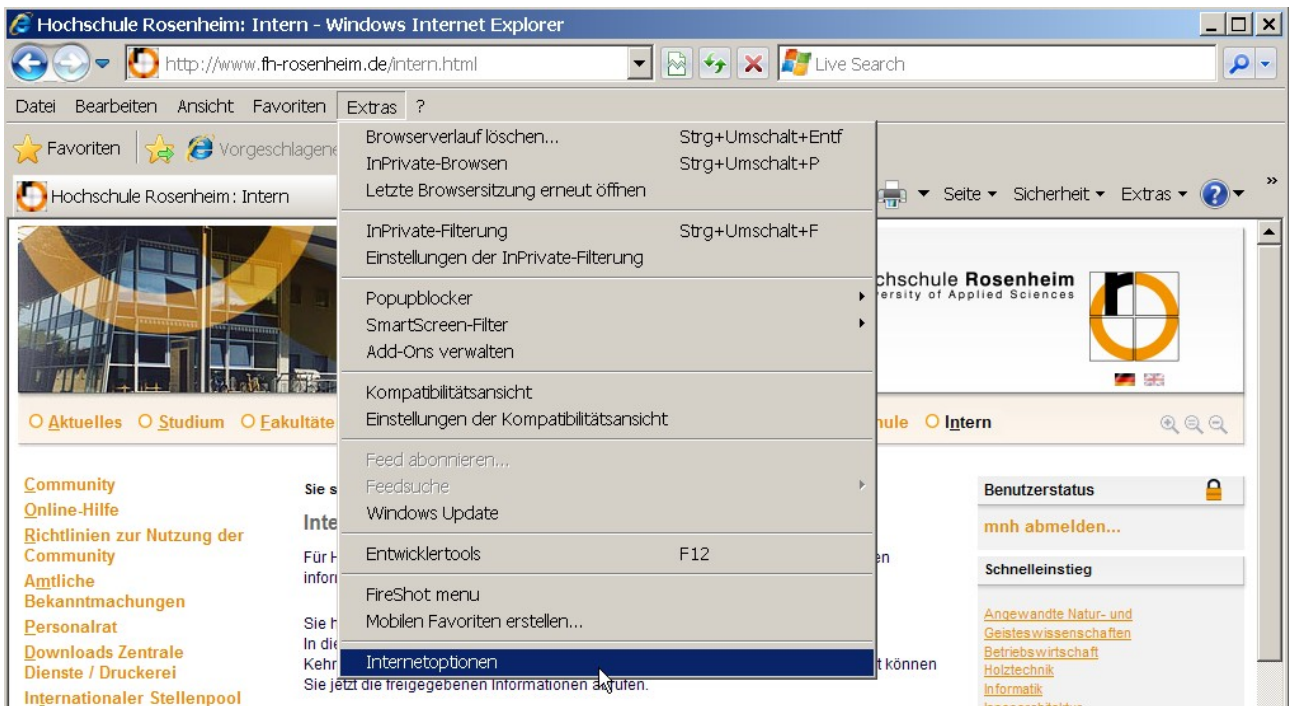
Hochschule Rosenheim: Intern - Windows Internet Explorer

http://www.fh-rosenheim.de/intern.html

Live Search

Datei Bearbeiten Ansicht Favoriten Extras ?

Favoriten Vorgeschlagene

Hochschule Rosenheim: Intern

Seite ▾ Sicherheit ▾ Extras ▾

Browserverlauf löschen... Strg+Umschalt+Entf
InPrivate-Browsen Strg+Umschalt+P
Letzte Browsersitzung erneut öffnen

InPrivate-Filterung Strg+Umschalt+F
Einstellungen der InPrivate-Filterung

Popupblocker
SmartScreen-Filter
Add-Ons verwalten

Kompatibilitätsansicht
Einstellungen der Kompatibilitätsansicht

Feed abonnieren...
Feedsuche
Windows Update

Entwicklertools F12

FireShot menu
Mobilen Favoriten erstellen...

Internetoptionen

chschule Rosenheim
ersity of Applied Sciences

Aktuelles Studium Fakultäte nule Intern

Community
Online-Hilfe
Richtlinien zur Nutzung der Community
Amtliche Bekanntmachungen
Personalrat
Downloads Zentrale Dienste / Druckerei
Internationaler Stellenpool

Sie s
Inte
Für H en
infor
Sie h
In die
Kehr t können
Sie jetzt die freigegebenen Informationen abrufen.

Benutzerstatus
mnh abmelden...
Schnelleinstieg
Angewandte Natur- und Geisteswissenschaften
Betriebswirtschaft
Holztechnik
Informatik